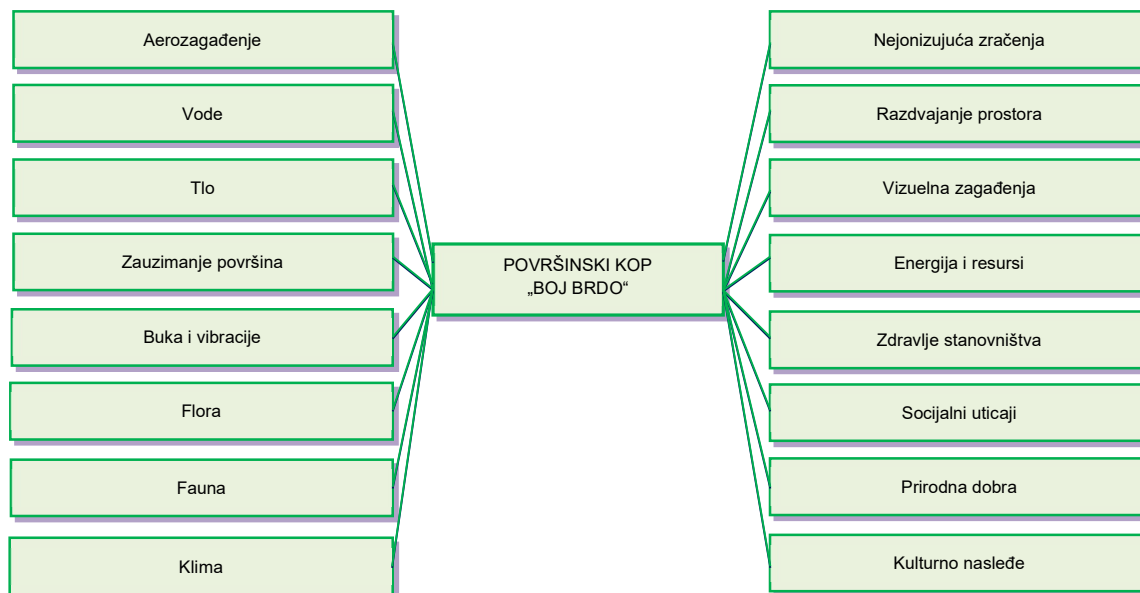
POVRŠINSKI KOP „BOJ BRDO“

Aerozagađenje

Vode

Tlo

Zauzimanje površina

Buka i vibracije

Flora

Fauna

Klima

Nejonizujuća zračenja

Razdvajanje prostora

Vizuelna zagađenja

Energija i resursi

Zdravlje stanovništva

Socijalni uticaji

Prirodna dobra

Kulturno nasleđe